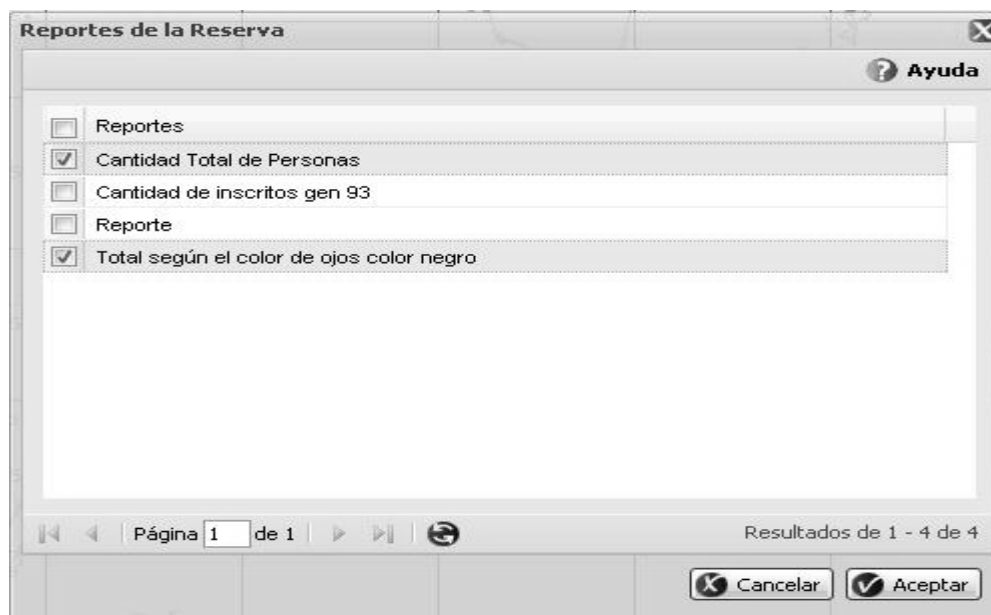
Reportes de la Reserva

Ayuda

| | Reportes |
|---|---|
| ☑ | Cantidad Total de Personas |
| ☐ | Cantidad de inscritos gen 93 |
| ☐ | Reporte |
| ☑ | Total según el color de ojos color negro |

Página 1 de 1

Resultados de 1 - 4 de 4

Cancelar Aceptar